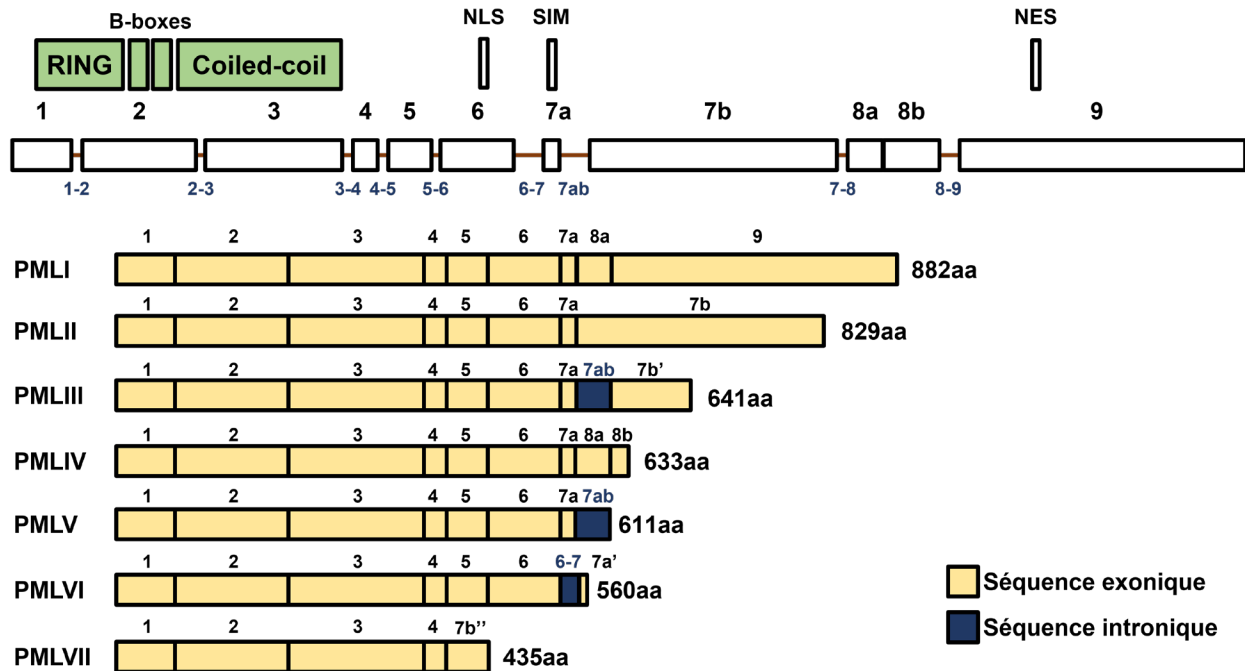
B-boxes
RING
Coiled-coil
NLS
SIM
NES

1 2 3 4 5 6 7a 7b 8a 8b 9

1-2 2-3 3-4 4-5 5-6 6-7 7ab 7-8 8-9

PMLI
1 2 3 4 5 6 7a 8a 9
882aa

PMLII
1 2 3 4 5 6 7a 7b
829aa

PMLIII
1 2 3 4 5 6 7a 7ab 7b'
641aa

PMLIV
1 2 3 4 5 6 7a 8a 8b
633aa

PMLV
1 2 3 4 5 6 7a 7ab
611aa

PMLVI
1 2 3 4 5 6 6-7 7a'
560aa

PMLVII
1 2 3 4 7b''
435aa

Séquence exonique
Séquence intronique